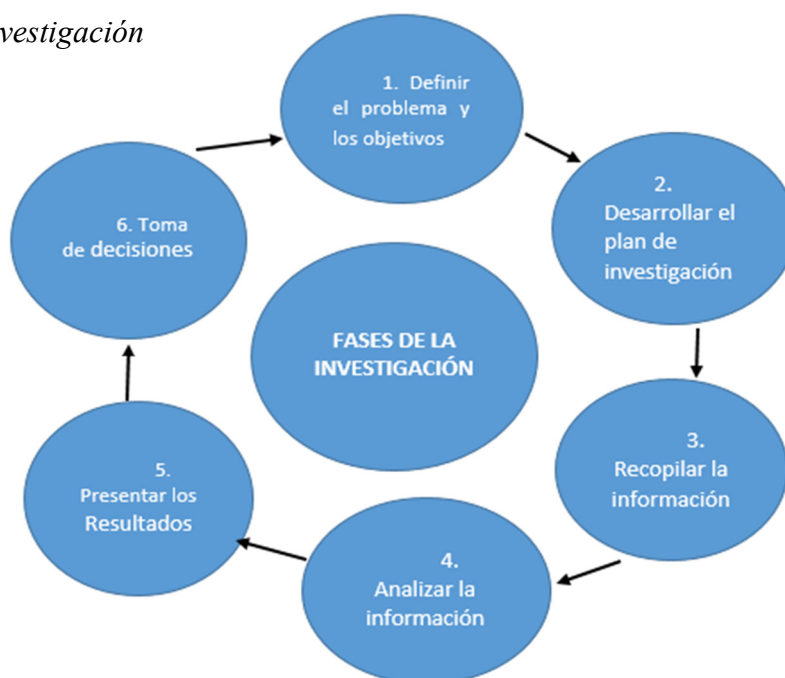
vestigación

1. Definir el problema y los objetivos

2. Desarrollar el plan de investigación

3. Recopilar la información

4. Analizar la información

5. Presentar los Resultados

6. Toma de decisiones

FASES DE LA INVESTIGACIÓN